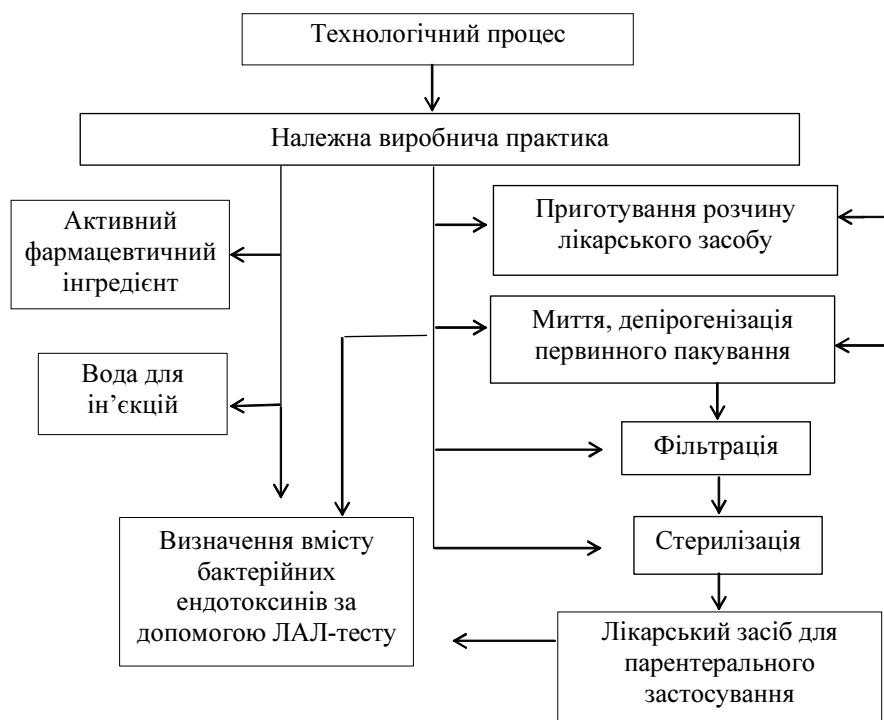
Технологічний процес

Належна виробнича практика

Активний фармацевтичний інгредієнт

Вода для ін’єкцій

Приготування розчину лікарського засобу

Миття, депірогенізація первинного пакування

Фільтрація

Стерилізація

Визначення вмісту бактерійних ендотоксинів за допомогою ЛАЛ-тесту

Лікарський засіб для парентерального застосування